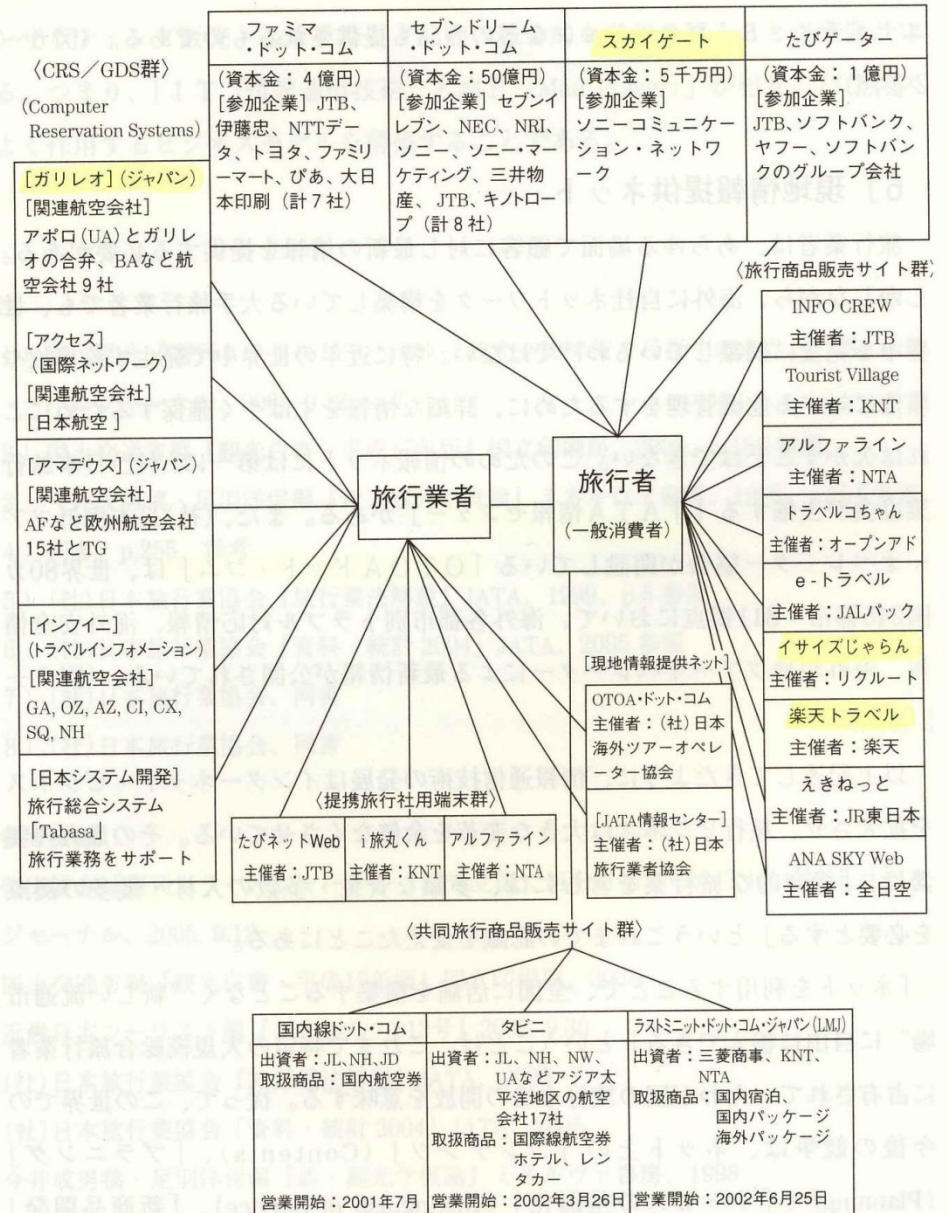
〈CRS／GDS群〉
(Computer Reservation Systems)

| ファミマ・ドット・コム | セブンドリーム・ドット・コム | スカイゲート | たびゲーター |
|---|---|---|---|
| (資本金：４億円) [参加企業] JTB、伊藤忠、NTTデータ、トヨタ、ファミリーマート、ぴあ、大日本印刷（計７社） | (資本金：50億円) [参加企業] セブンイレブン、NEC、NRI、ソニー、ソニー・マーケティング、三井物産、JTB、キノトロープ（計８社） | (資本金：５千万円) [参加企業] ソニーコミュニケーション・ネットワーク | (資本金：１億円) [参加企業] JTB、ソフトバンク、ヤフー、ソフトバンクのグループ会社 |

[ガリレオ]（ジャパン）
[関連航空会社]
アポロ(UA)とガリレオの合弁、BAなど航空会社９社

[アクセス]
[国際ネットワーク]
[関連航空会社]
[日本航空 ]

[アマデウス]（ジャパン）
[関連航空会社]
AFなど欧州航空会社15社とTG

[インフィニ]
(トラベルインフォメーション)
[関連航空会社]
GA, OZ, AZ, CI, CX, SQ, NH

[日本システム開発]
旅行総合システム
「Tabasa」
旅行業務をサポート

旅行業者

旅行者
(一般消費者)

〈旅行商品販売サイト群〉
INFO CREW
主催者：JTB
Tourist Village
主催者：KNT
アルファライン
主催者：NTA
トラベルコちゃん
主催者：オープンアド
e-トラベル
主催者：JALパック
イサイズじゃらん
主催者：リクルート
楽天トラベル
主催者：楽天
えきねっと
主催者：JR東日本
ANA SKY Web
主催者：全日空

[現地情報提供ネット]
OTOA・ドット・コム
主催者：（社）日本海外ツアーオペレーター協会
[JATA情報センター]
主催者：（社）日本旅行業者協会

〈提携旅行社用端末群〉
| たびネットWeb | i旅丸くん | アルファライン |
|---|---|---|
| 主催者：JTB | 主催者：KNT | 主催者：NTA |

〈共同旅行商品販売サイト群〉
| 国内線ドット・コム | タビニ | ラストミニット・ドット・コム・ジャパン(LMJ) |
|---|---|---|
| 出資者：JL、NH、JD 取扱商品：国内航空券 | 出資者：JL、NH、NW、UAなどアジア太平洋地区の航空会社17社 取扱商品：国際線航空券 ホテル、レンタカー | 出資者：三菱商事、KNT、NTA 取扱商品：国内宿泊、国内パッケージ 海外パッケージ |
| 営業開始：2001年7月 | 営業開始：2002年3月26日 | 営業開始：2002年6月25日 |